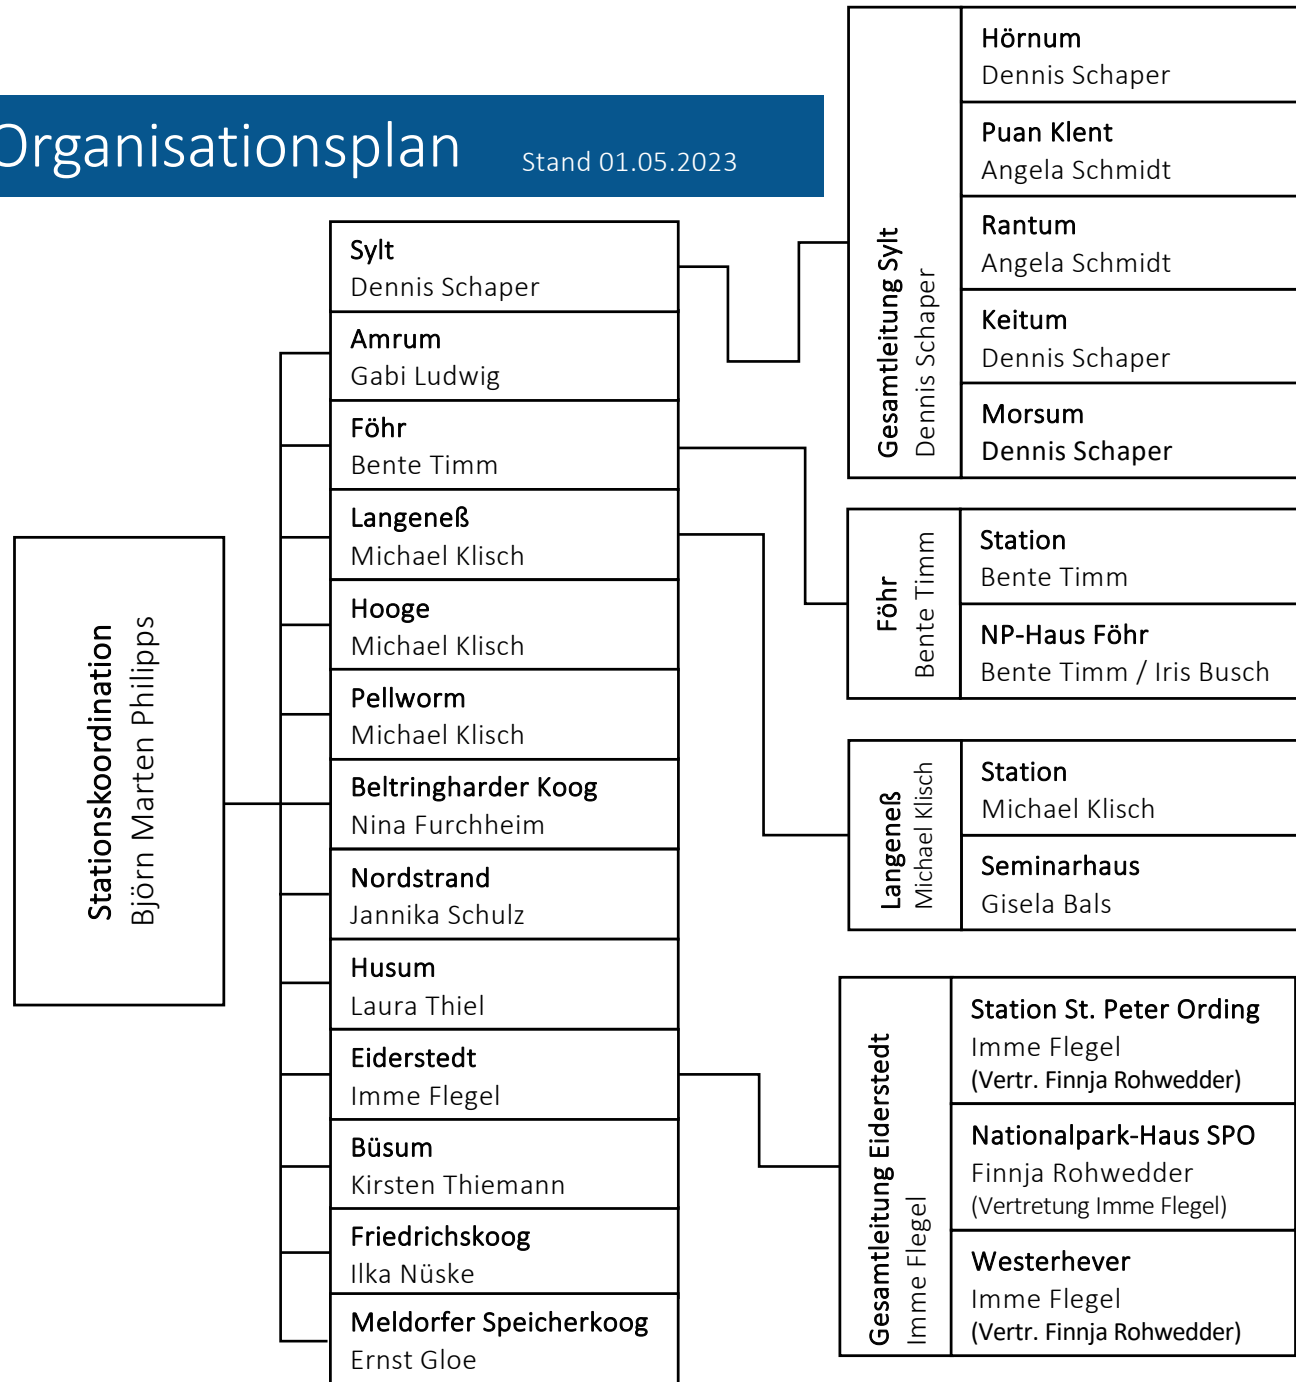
Organisationsplan Stand 01.05.2023

Stationskoordination
Björn Marten Philipps

Sylt
Dennis Schaper

Amrum
Gabi Ludwig

Föhr
Bente Timm

Langeneß
Michael Klisch

Hooge
Michael Klisch

Pellworm
Michael Klisch

Beltringharder Koog
Nina Furchheim

Nordstrand
Jannika Schulz

Husum
Laura Thiel

Eiderstedt
Imme Flegel

Büsum
Kirsten Thiemann

Friedrichskoog
Ilka Nüske

Meldorfer Speicherkoog
Ernst Gloe

Gesamtleitung Sylt
Dennis Schaper

Hörnum
Dennis Schaper

Puan Klent
Angela Schmidt

Rantum
Angela Schmidt

Keitum
Dennis Schaper

Morsum
Dennis Schaper

Föhr
Bente Timm

Station
Bente Timm

NP-Haus Föhr
Bente Timm / Iris Busch

Langeneß
Michael Klisch

Station
Michael Klisch

Seminarhaus
Gisela Bals

Gesamtleitung Eiderstedt
Imme Flegel

Station St. Peter Ording
Imme Flegel
(Vertr. Finnja Rohwedder)

Nationalpark-Haus SPO
Finnja Rohwedder
(Vertretung Imme Flegel)

Westerhever
Imme Flegel
(Vertr. Finnja Rohwedder)